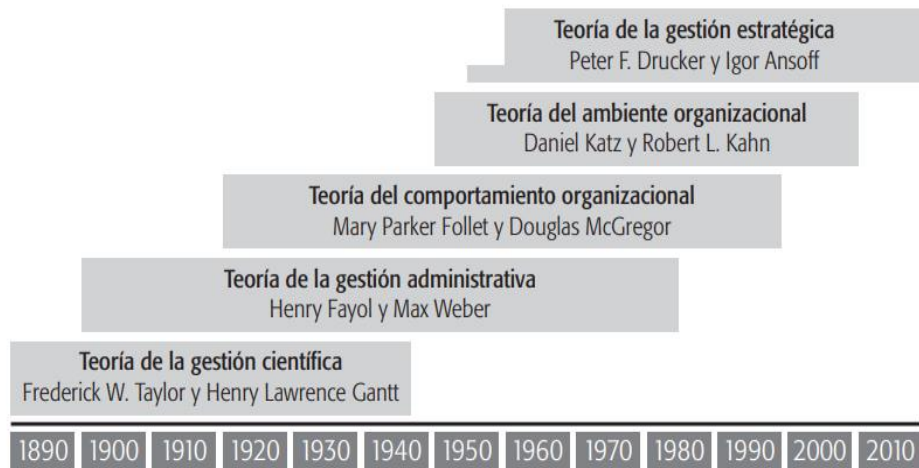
Teoría de la gestión estratégica
Peter F. Drucker y Igor Ansoff

Teoría del ambiente organizacional
Daniel Katz y Robert L. Kahn

Teoría del comportamiento organizacional
Mary Parker Follet y Douglas McGregor

Teoría de la gestión administrativa
Henry Fayol y Max Weber

Teoría de la gestión científica
Frederick W. Taylor y Henry Lawrence Gantt

1890 1900 1910 1920 1930 1940 1950 1960 1970 1980 1990 2000 2010